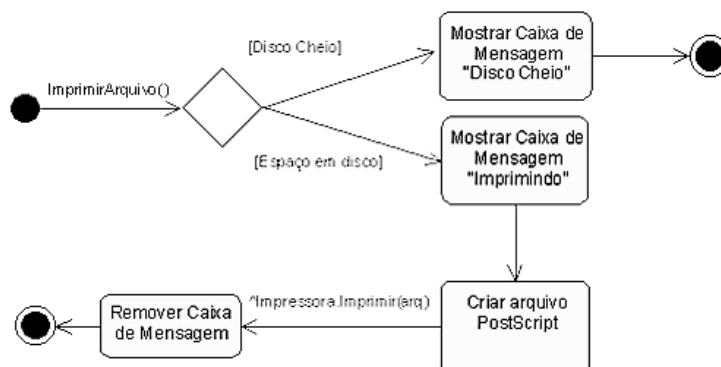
ImprimirArquivo()

[Disco Cheio]

Mostrar Caixa de Mensagem "Disco Cheio"

[Espaço em disco]

Mostrar Caixa de Mensagem "Imprimindo"

Criar arquivo PostScript

^Impressora.Imprimir(arq)

Remover Caixa de Mensagem